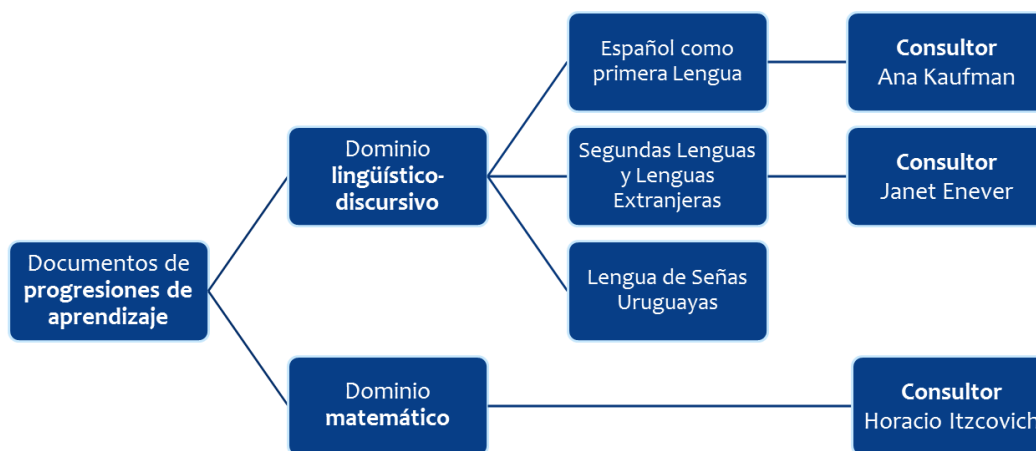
Documentos de progresiones de aprendizaje

Dominio lingüístico-discursivo

Español como primera Lengua

Consultor Ana Kaufman

Segundas Lenguas y Lenguas Extranjeras

Consultor Janet Enever

Lengua de Señas Uruguayas

Dominio matemático

Consultor Horacio Itzcovich